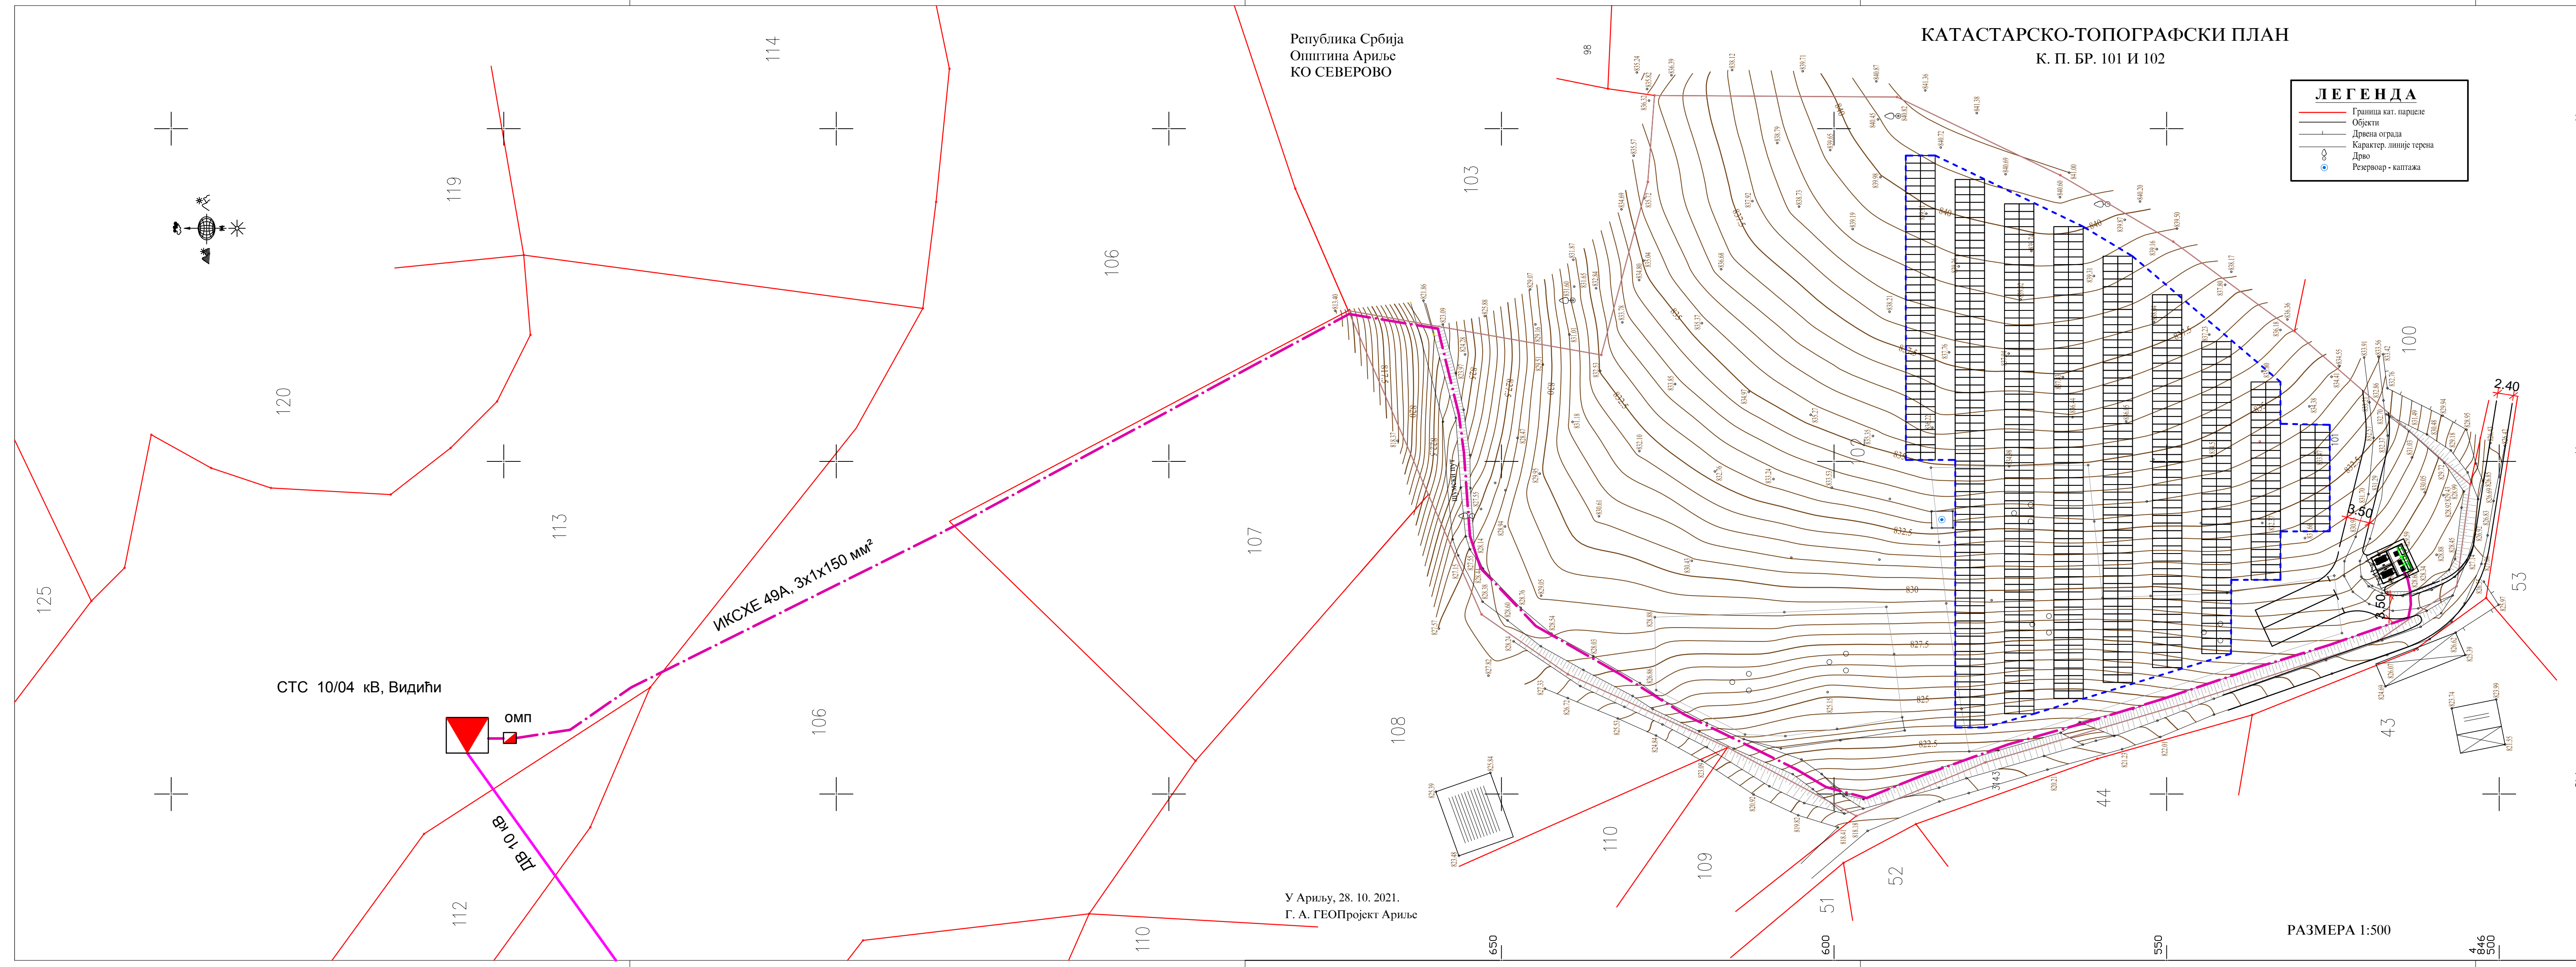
КАТАСТАРСКО-ТОПОГРАФСКИ ПЛАН
К. П. БР. 101 И 102

Република Србија
Општина Ариље
КО СЕВЕРОВО

ЛЕГЕНДА
Граница кат. парцеле
Објекти
Дрвена ограда
Карактер. линије терена
Дрво
Резервоар - каптажа

114
119
120
113
125
106
103
107
108
112
110
109
51
52
44
43
53
100
98
102

ИКСХЕ 49А, 3x1x150 мм²
СТС 10/04 кВ, Видићи
омп
ДВ 10 кВ

2.40
3.50
3.50
830
827.5
825
822.5
832.5

У Ариљу, 28. 10. 2021.
Г. А. ГЕОПројект Ариље

РАЗМЕРА 1:500

650
600
550
4
846
500